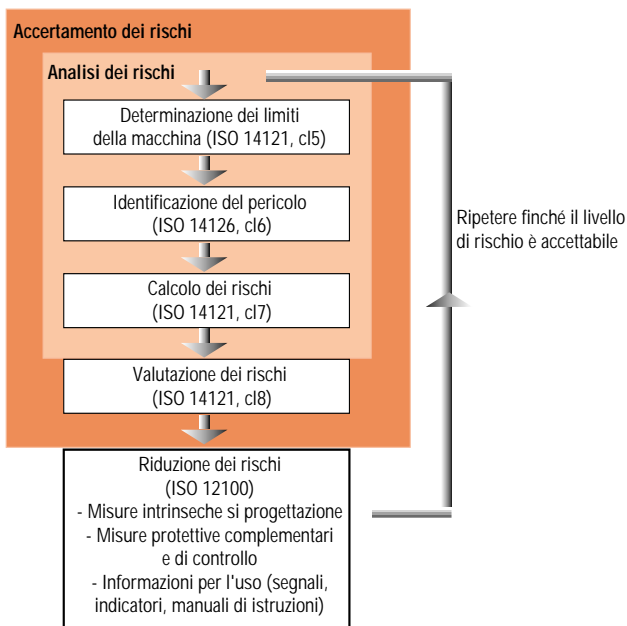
Accertamento dei rischi

Analisi dei rischi

Determinazione dei limiti della macchina (ISO 14121, cl5)

Identificazione del pericolo (ISO 14126, cl6)

Calcolo dei rischi (ISO 14121, cl7)

Valutazione dei rischi (ISO 14121, cl8)

Riduzione dei rischi (ISO 12100)
- Misure intrinseche si progettazione
- Misure protettive complementari e di controllo
- Informazioni per l'uso (segnali, indicatori, manuali di istruzioni)

Ripetere finché il livello di rischio è accettabile